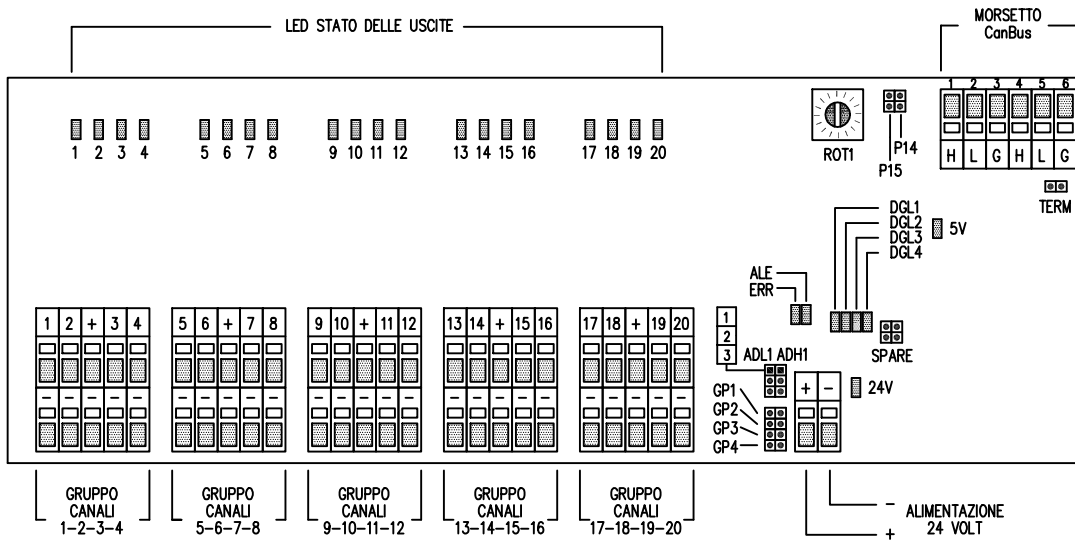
LED STATO DELLE USCITE

MORSETTO CanBus

1 2 3 4 5 6

H L G H L G

TERM

ROT1

P14

P15

1 2 3 4 5 6 7 8 9 10 11 12 13 14 15 16 17 18 19 20

DGL1
DGL2
DGL3
DGL4

5V

ALE
ERR

1
2
3

ADL1 ADH1

SPARE

1 2 + 3 4

5 6 + 7 8

9 10 + 11 12

13 14 + 15 16

17 18 + 19 20

– – – – –

GP1
GP2
GP3
GP4

+ –

24V

GRUPPO CANALI 1-2-3-4

GRUPPO CANALI 5-6-7-8

GRUPPO CANALI 9-10-11-12

GRUPPO CANALI 13-14-15-16

GRUPPO CANALI 17-18-19-20

–

+

ALIMENTAZIONE 24 VOLT